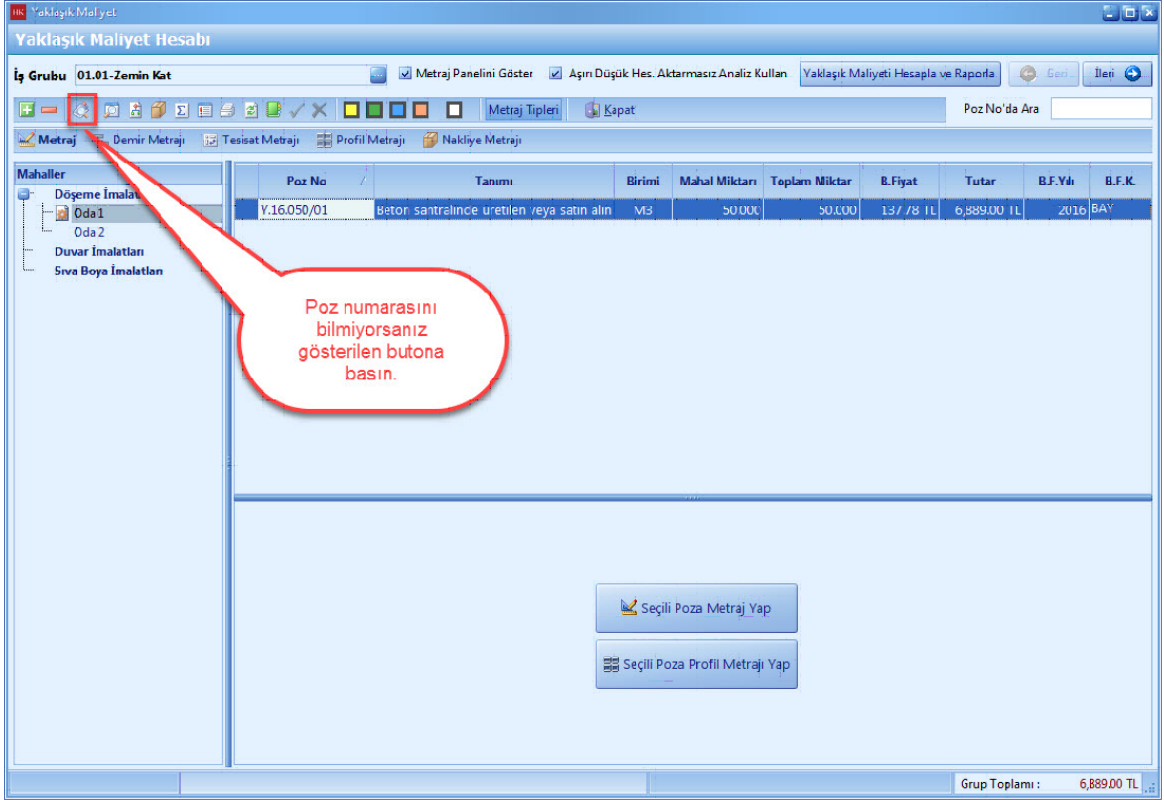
Yaklaşık Maliyet

Yaklaşık Maliyet Hesabı

İş Grubu 01.01-Zemin Kat

Metraj Panelini Göster Aşırı Düşük Hes. Aktarmasız Analiz Kullan Yaklaşık Maliyeti Hesapla ve Raporla Geri İleri

Metraj Tipleri Kapat Poz No'da Ara

Metraj Demir Metrajı Tesisat Metrajı Profil Metrajı Nakliye Metrajı

Mahaller
Döşeme İmalat
Oda1
Oda2
Duvar İmalatları
Sıva Boya İmalatları

| Poz No | Tanımı | Birimi | Mahal Miktarı | Toplam Miktar | B.Fiyat | Tutar | B.F.Yılı | B.F.K. |
|---|---|---|---|---|---|---|---|---|
| Y.16.050/01 | Beton santralince üretilen veya satın alın | M3 | 50.000 | 50.000 | 137.78 TL | 6,889.00 TL | 2016 | BAY |

Poz numarasını bilmiyorsanız gösterilen butona basın.

Seçili Poza Metraj Yap

Seçili Poza Profil Metrajı Yap

Grup Toplamı : 6,889.00 TL